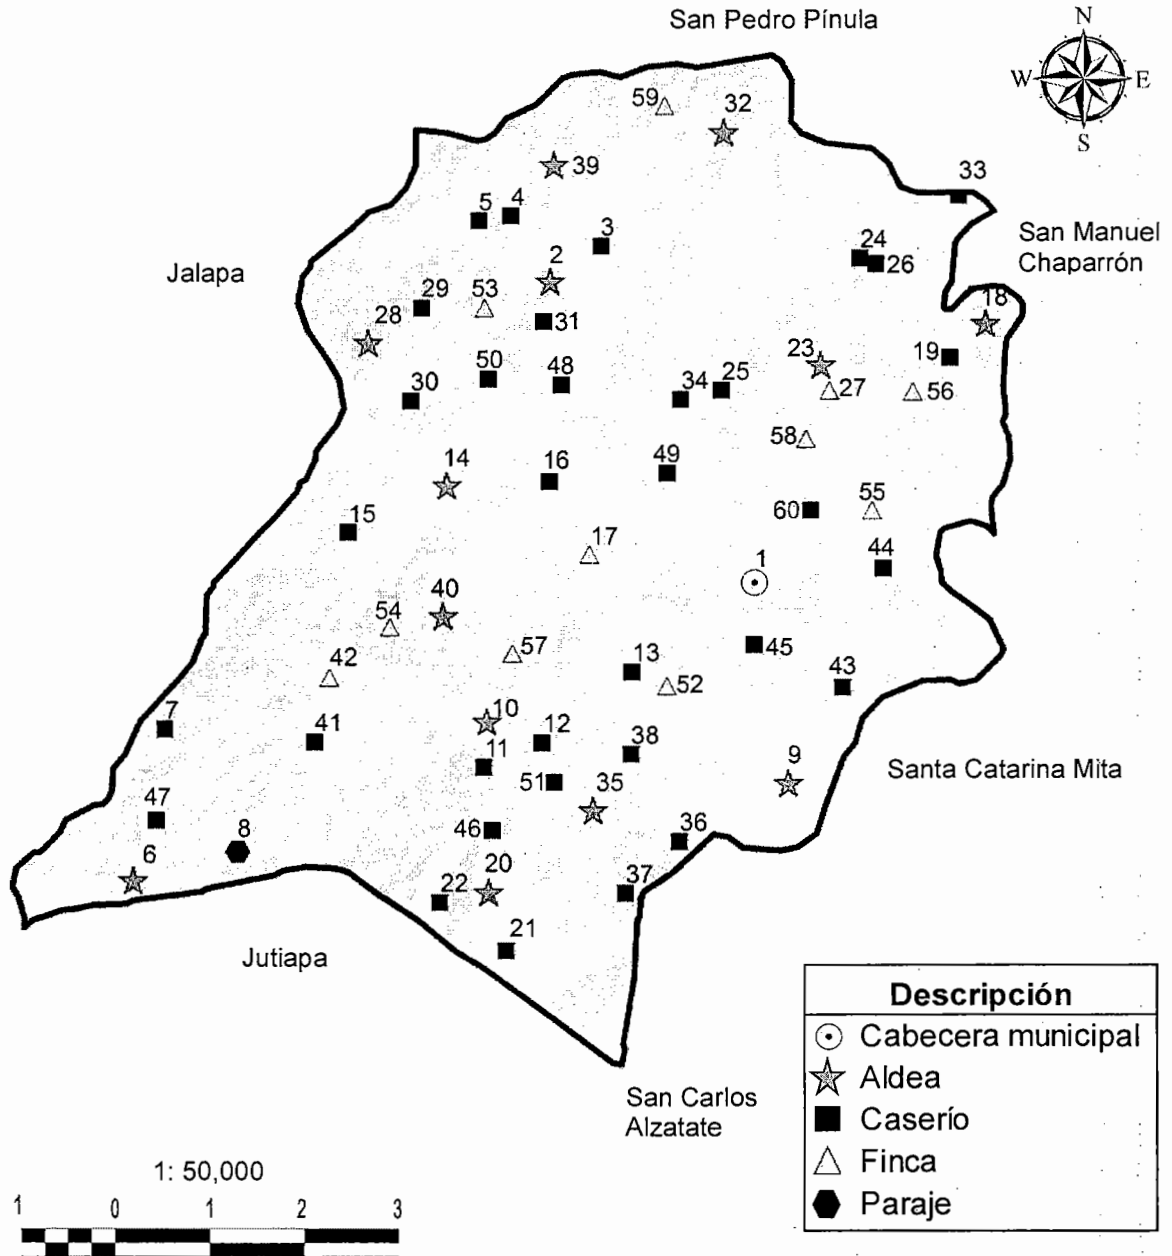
San Pedro Pínula

N
W E
S

59 32
39
33
5 4
3
24 26
San Manuel Chaparrón
Jalapa
2
29 53
28 31
18
23 19
50 48
30 34 25 27 56
58
14 16 49
60 55
15
17
1
44
40
54
57
42
45
13
43
52
7
10
41 12
38
11
51 35
Santa Catarina Mita
9
47
8
46
36
6
20
22
37
21
Jutiapa

San Carlos Alzatate

Descripción
Cabecera municipal
Aldea
Caserío
Finca
Paraje

1: 50,000
1 0 1 2 3